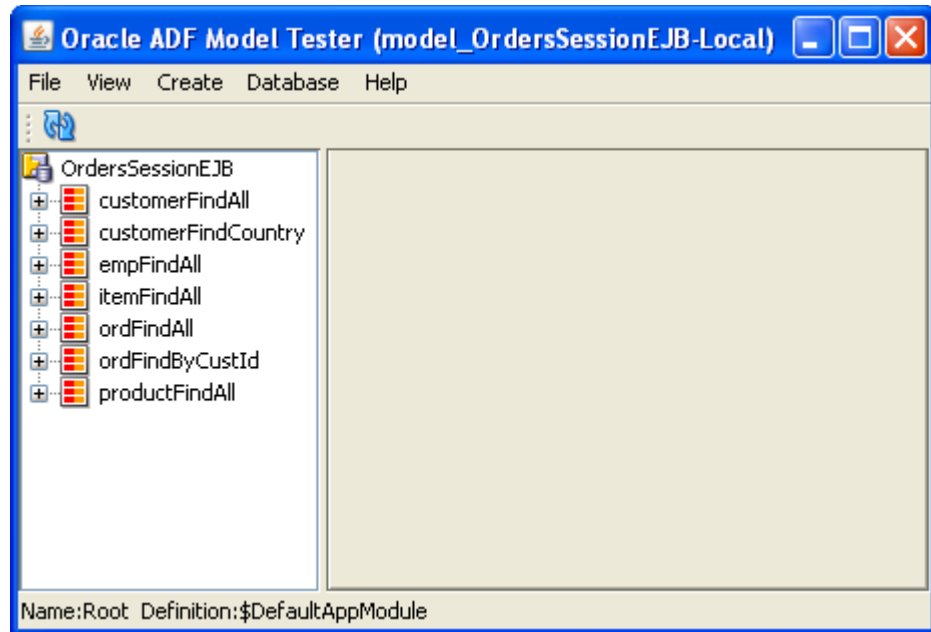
Oracle ADF Model Tester (model_OrdersSessionEJB-Local)

File View Create Database Help

OrdersSessionEJB
customerFindAll
customerFindCountry
empFindAll
itemFindAll
ordFindAll
ordFindByCustId
productFindAll

Name:Root Definition:$DefaultAppModule